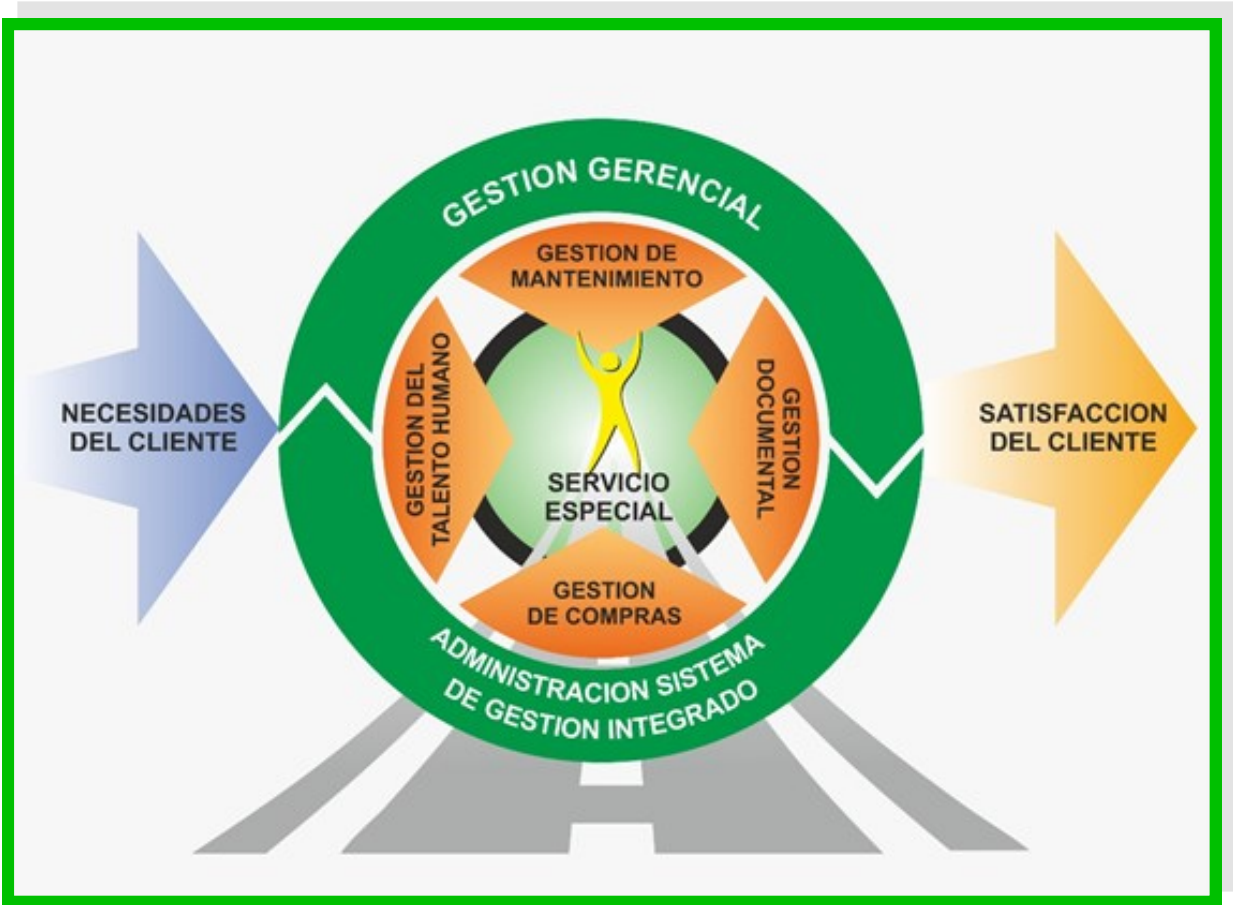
GESTION GERENCIAL

GESTION DE MANTENIMIENTO

NECESIDADES DEL CLIENTE

GESTION DEL TALENTO HUMANO

SERVICIO ESPECIAL

GESTION DOCUMENTAL

SATISFACCION DEL CLIENTE

GESTION DE COMPRAS

ADMINISTRACION SISTEMA DE GESTION INTEGRADO